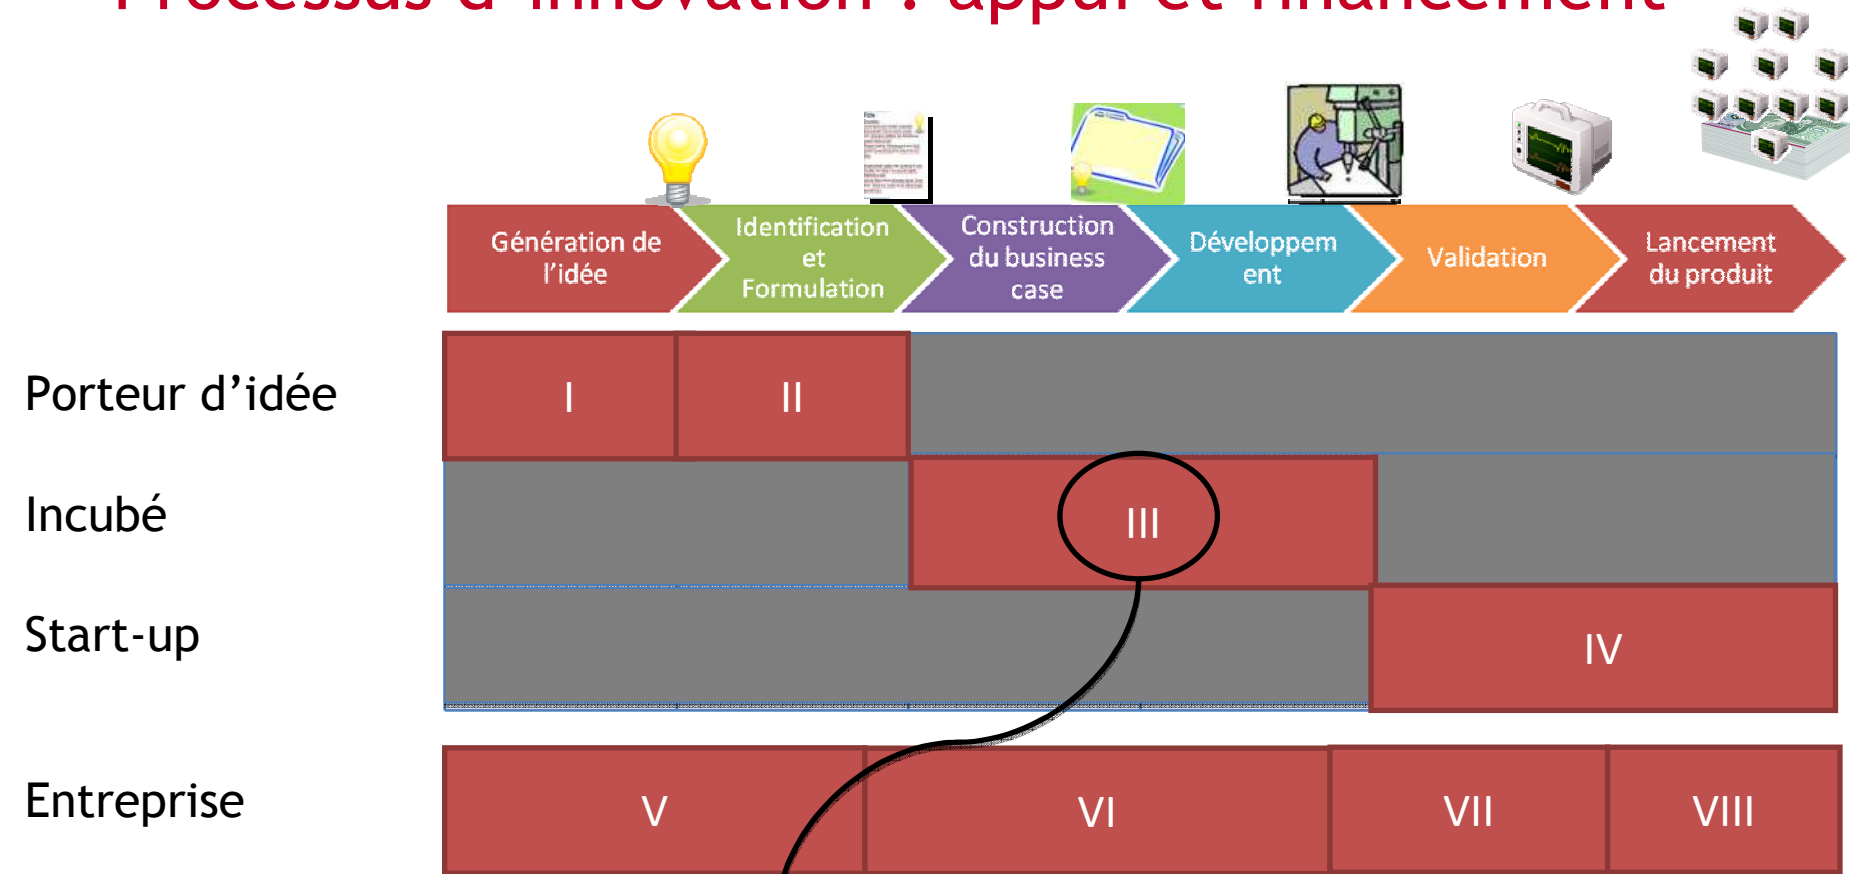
Processus d'innovation : appui et financement

Génération de l'idée

Identification et Formulation

Construction du business case

Développement

Validation

Lancement du produit

Porteur d'idée

I

II

Incubé

III

Start-up

IV

Entreprise

V

VI

VII

VIII